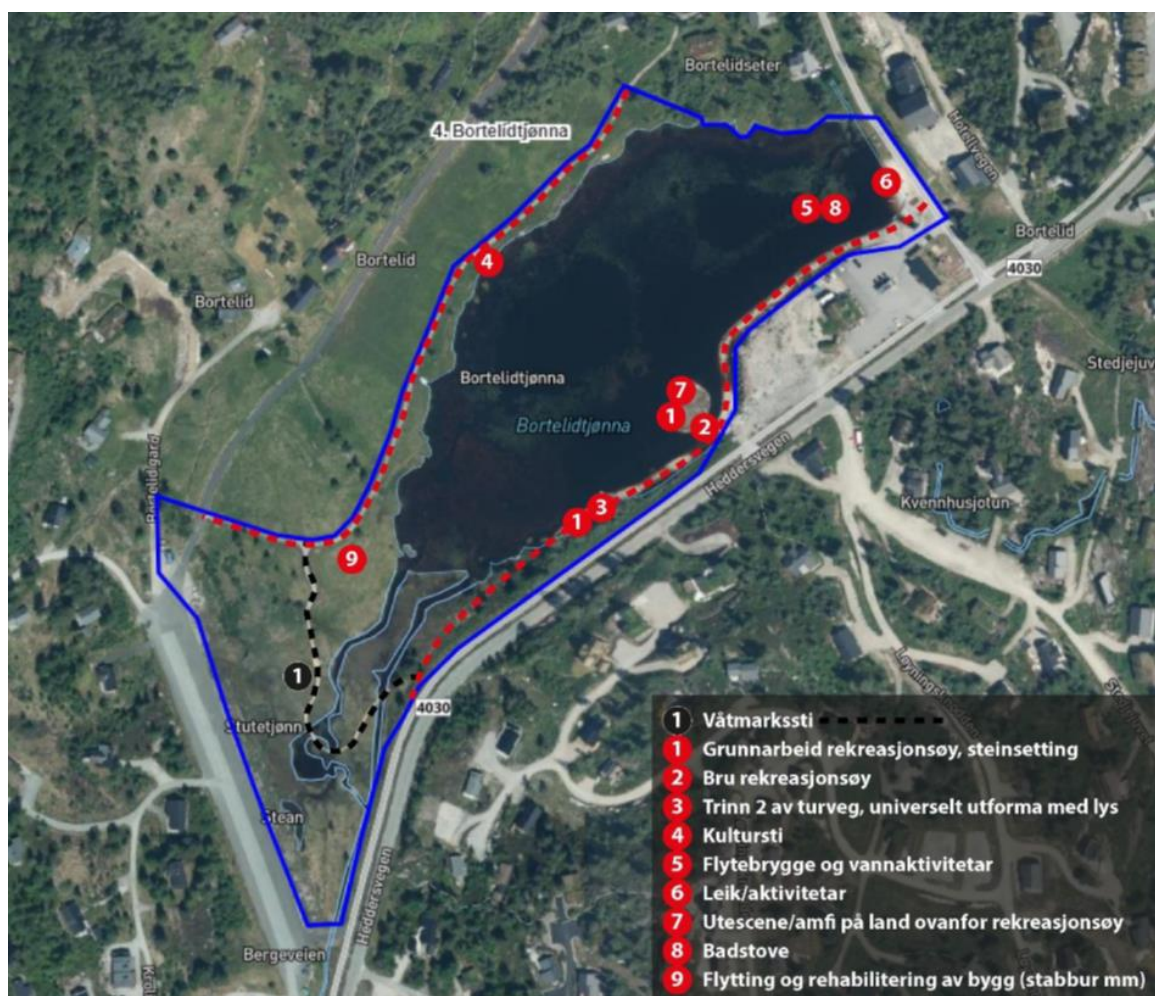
Bortelidseter
4. Bortelidtjønna
Hotellvegen
6
5 8
Bortelid
Bortelid
4
Bortelid
4030
Stedjejuv
Bortelidtjønna
7
1
2
Bortelidtjønna
Heddersvegen
Kvennhusjotun
Bortelidgard
3
1
9
1
Leyningsbr
Stutetjønn
4030
Stean
Heddersvegen
Bergeveien
Kr

1 Våtmarkssti
1 Grunnarbeid rekreasjonsøy, steinsetting
2 Bru rekreasjonsøy
3 Trinn 2 av turveg, universelt utforma med lys
4 Kultursti
5 Flytebrygge og vannaktivitetar
6 Leik/aktivitetar
7 Utescene/amfi på land ovanfor rekreasjonsøy
8 Badstove
9 Flytting og rehabilitering av bygg (stabbur mm)